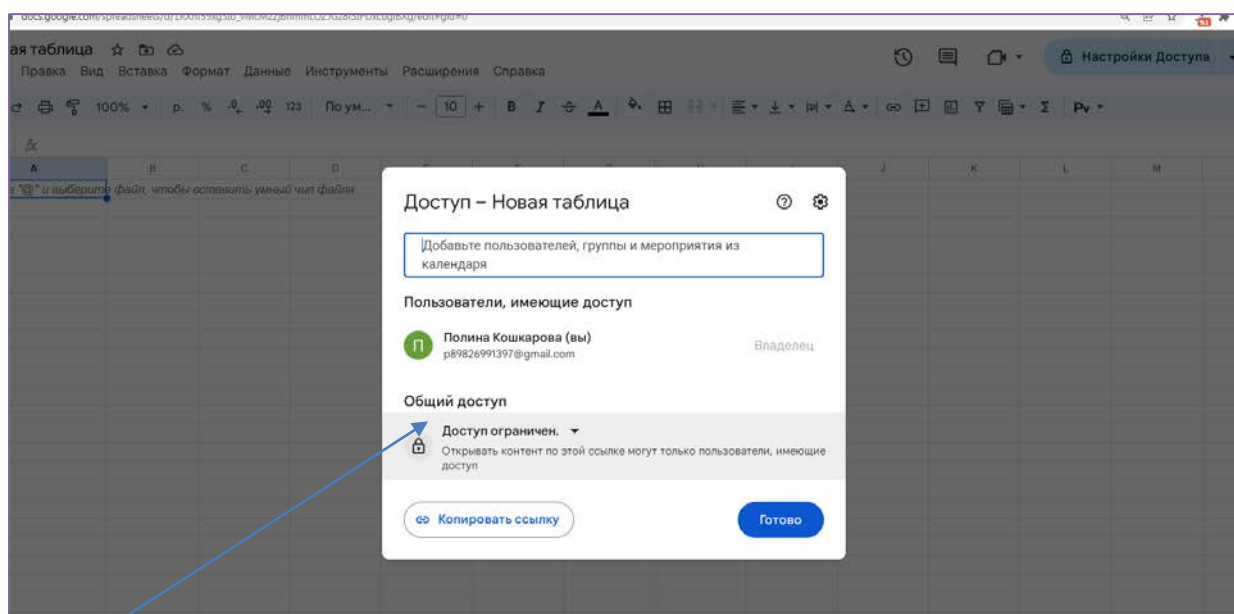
docs.google.com/spreadsheets/d/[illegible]/edit#gid=0

ая таблица

Правка Вид Вставка Формат Данные Инструменты Расширения Справка

Настройки Доступа

100% р. % .0 .00 123 По ум... 10 B I A Pv

fx

A B C D J K L M

"@" и выберите файл, чтобы вставить умный чип файла

Доступ – Новая таблица

Добавьте пользователей, группы и мероприятия из календаря

Пользователи, имеющие доступ

П

Полина Кошкарова (вы)
p89826991397@gmail.com

Владелец

Общий доступ

Доступ ограничен.

Открывать контент по этой ссылке могут только пользователи, имеющие доступ

Копировать ссылку

Готово